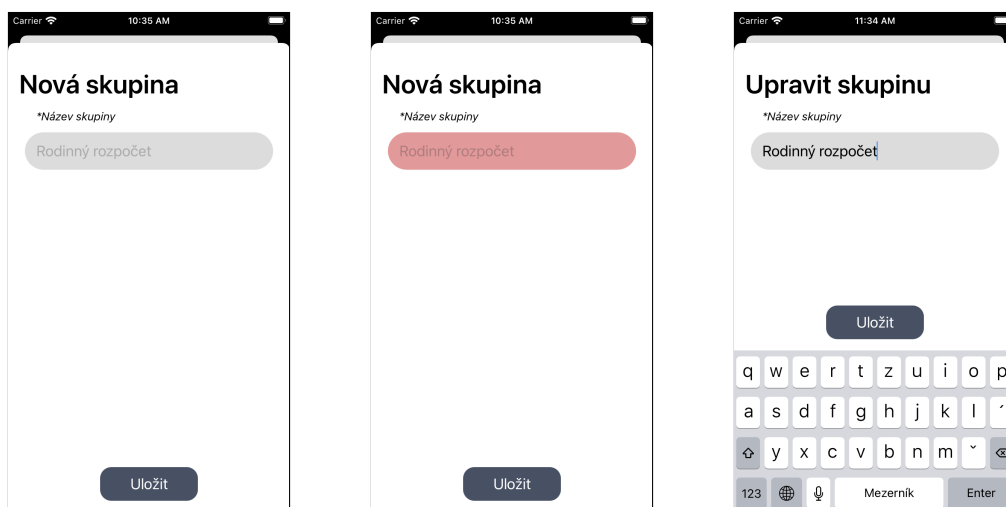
Carrier 10:35 AM

Nová skupina

*Název skupiny

Rodinný rozpočet

Uložit

Carrier 10:35 AM

Nová skupina

*Název skupiny

Rodinný rozpočet

Uložit

Carrier 11:34 AM

Upravit skupinu

*Název skupiny

Rodinný rozpočet

Uložit

q w e r t z u i o p
a s d f g h j k l ´
y x c v b n m ˇ
123 Mezerník Enter